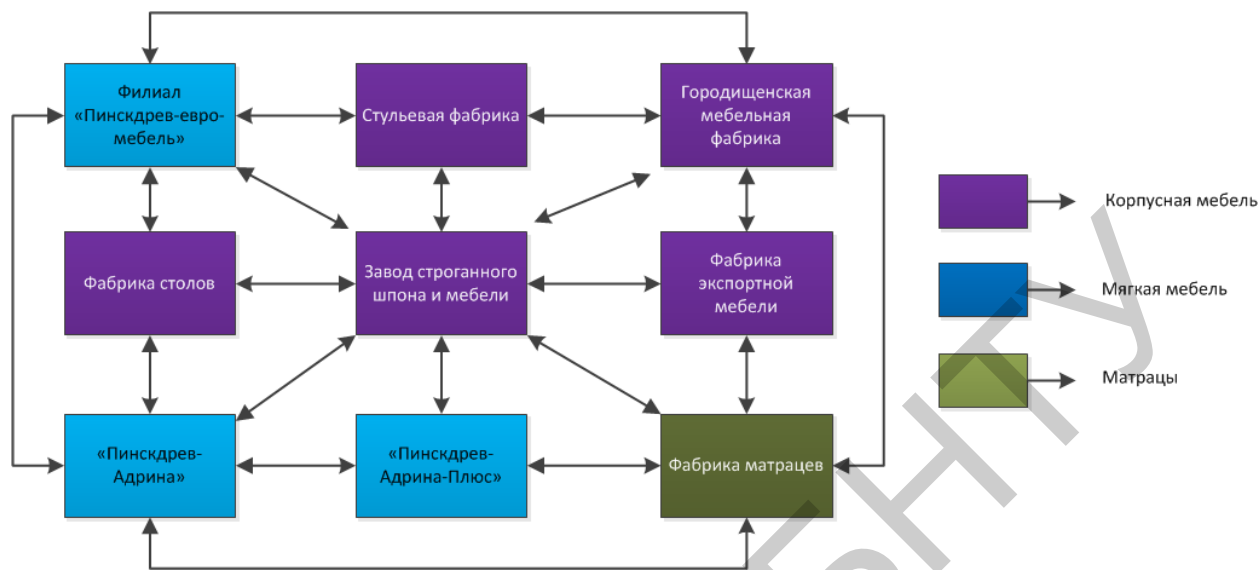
Филиал «Пинскдрев-евро-мебель»

Стульевая фабрика

Городищенская мебельная фабрика

Фабрика столов

Завод строганного шпона и мебели

Фабрика экспортной мебели

«Пинскдрев-Адрина»

«Пинскдрев-Адрина-Плюс»

Фабрика матрацев

Корпусная мебель

Мягкая мебель

Матрацы

БНТУ